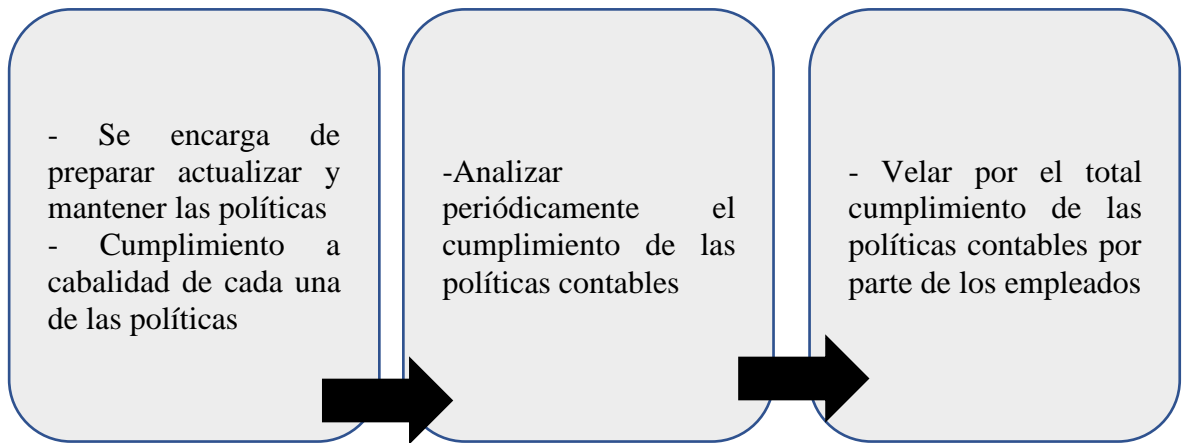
- Se encarga de preparar actualizar y mantener las políticas
- Cumplimiento a cabalidad de cada una de las políticas

-Analizar periódicamente el cumplimiento de las políticas contables

- Velar por el total cumplimiento de las políticas contables por parte de los empleados